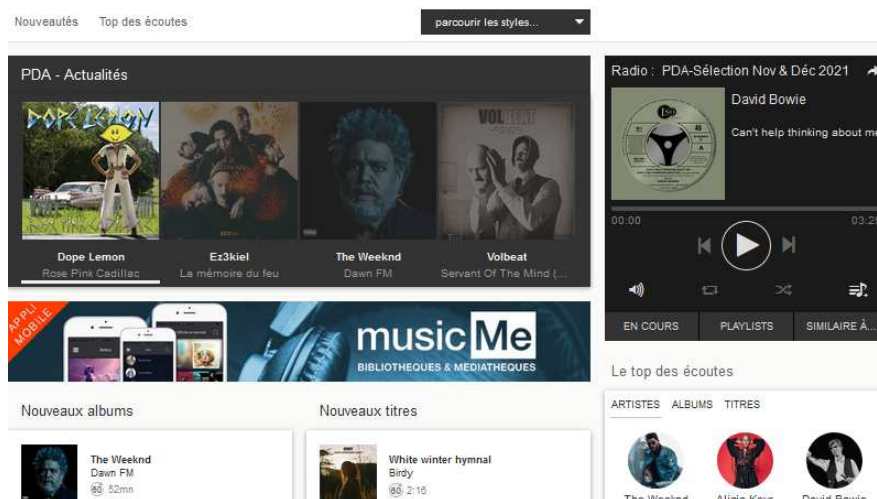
Nouveautés Top des écoutes

parcourir les styles...

PDA - Actualités

DOPE LEMON

Dope Lemon
Rose Pink Cadillac

Ez3kiel
La mémoire du feu

The Weeknd
Dawn FM

VOLBEAT

Volbeat
Servant Of The Mind (...

APPLI MOBILE

music Me
BIBLIOTHEQUES & MEDIATHEQUES

Radio : PDA-Sélection Nov & Déc 2021

David Bowie

Can't help thinking about me

00:00

03:2

EN COURS PLAYLISTS SIMILAIRE À...

Le top des écoutes

ARTISTES ALBUMS TITRES

The Weeknd Alicia Keys David Bowie

Nouveaux albums

The Weeknd
Dawn FM
60 52mn

Nouveaux titres

White winter hymnal
Birdy
60 2:16